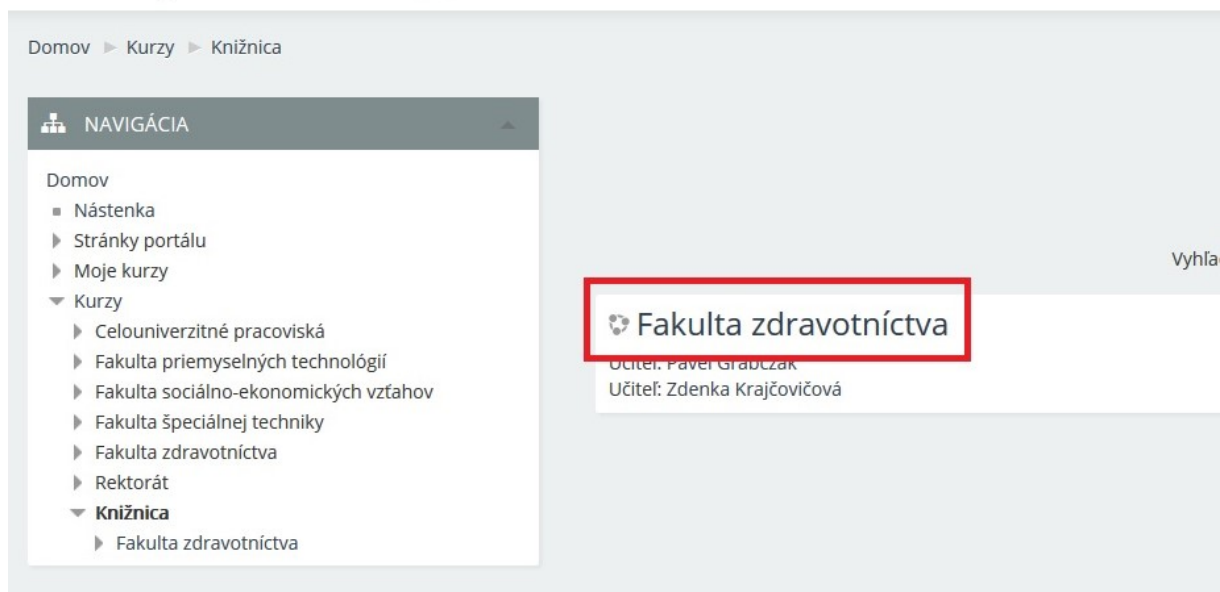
Domov ► Kurzy ► Knižnica

NAVIGÁCIA

Domov
Nástenka
Stránky portálu
Moje kurzy
Kurzy
Celouniverzitné pracoviská
Fakulta priemyselných technológií
Fakulta sociálno-ekonomických vzťahov
Fakulta špeciálnej techniky
Fakulta zdravotníctva
Rektorát
Knižnica
Fakulta zdravotníctva

Vyhľa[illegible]

Fakulta zdravotníctva
Učiteľ: Pavel Grabczak
Učiteľ: Zdenka Krajčovičová